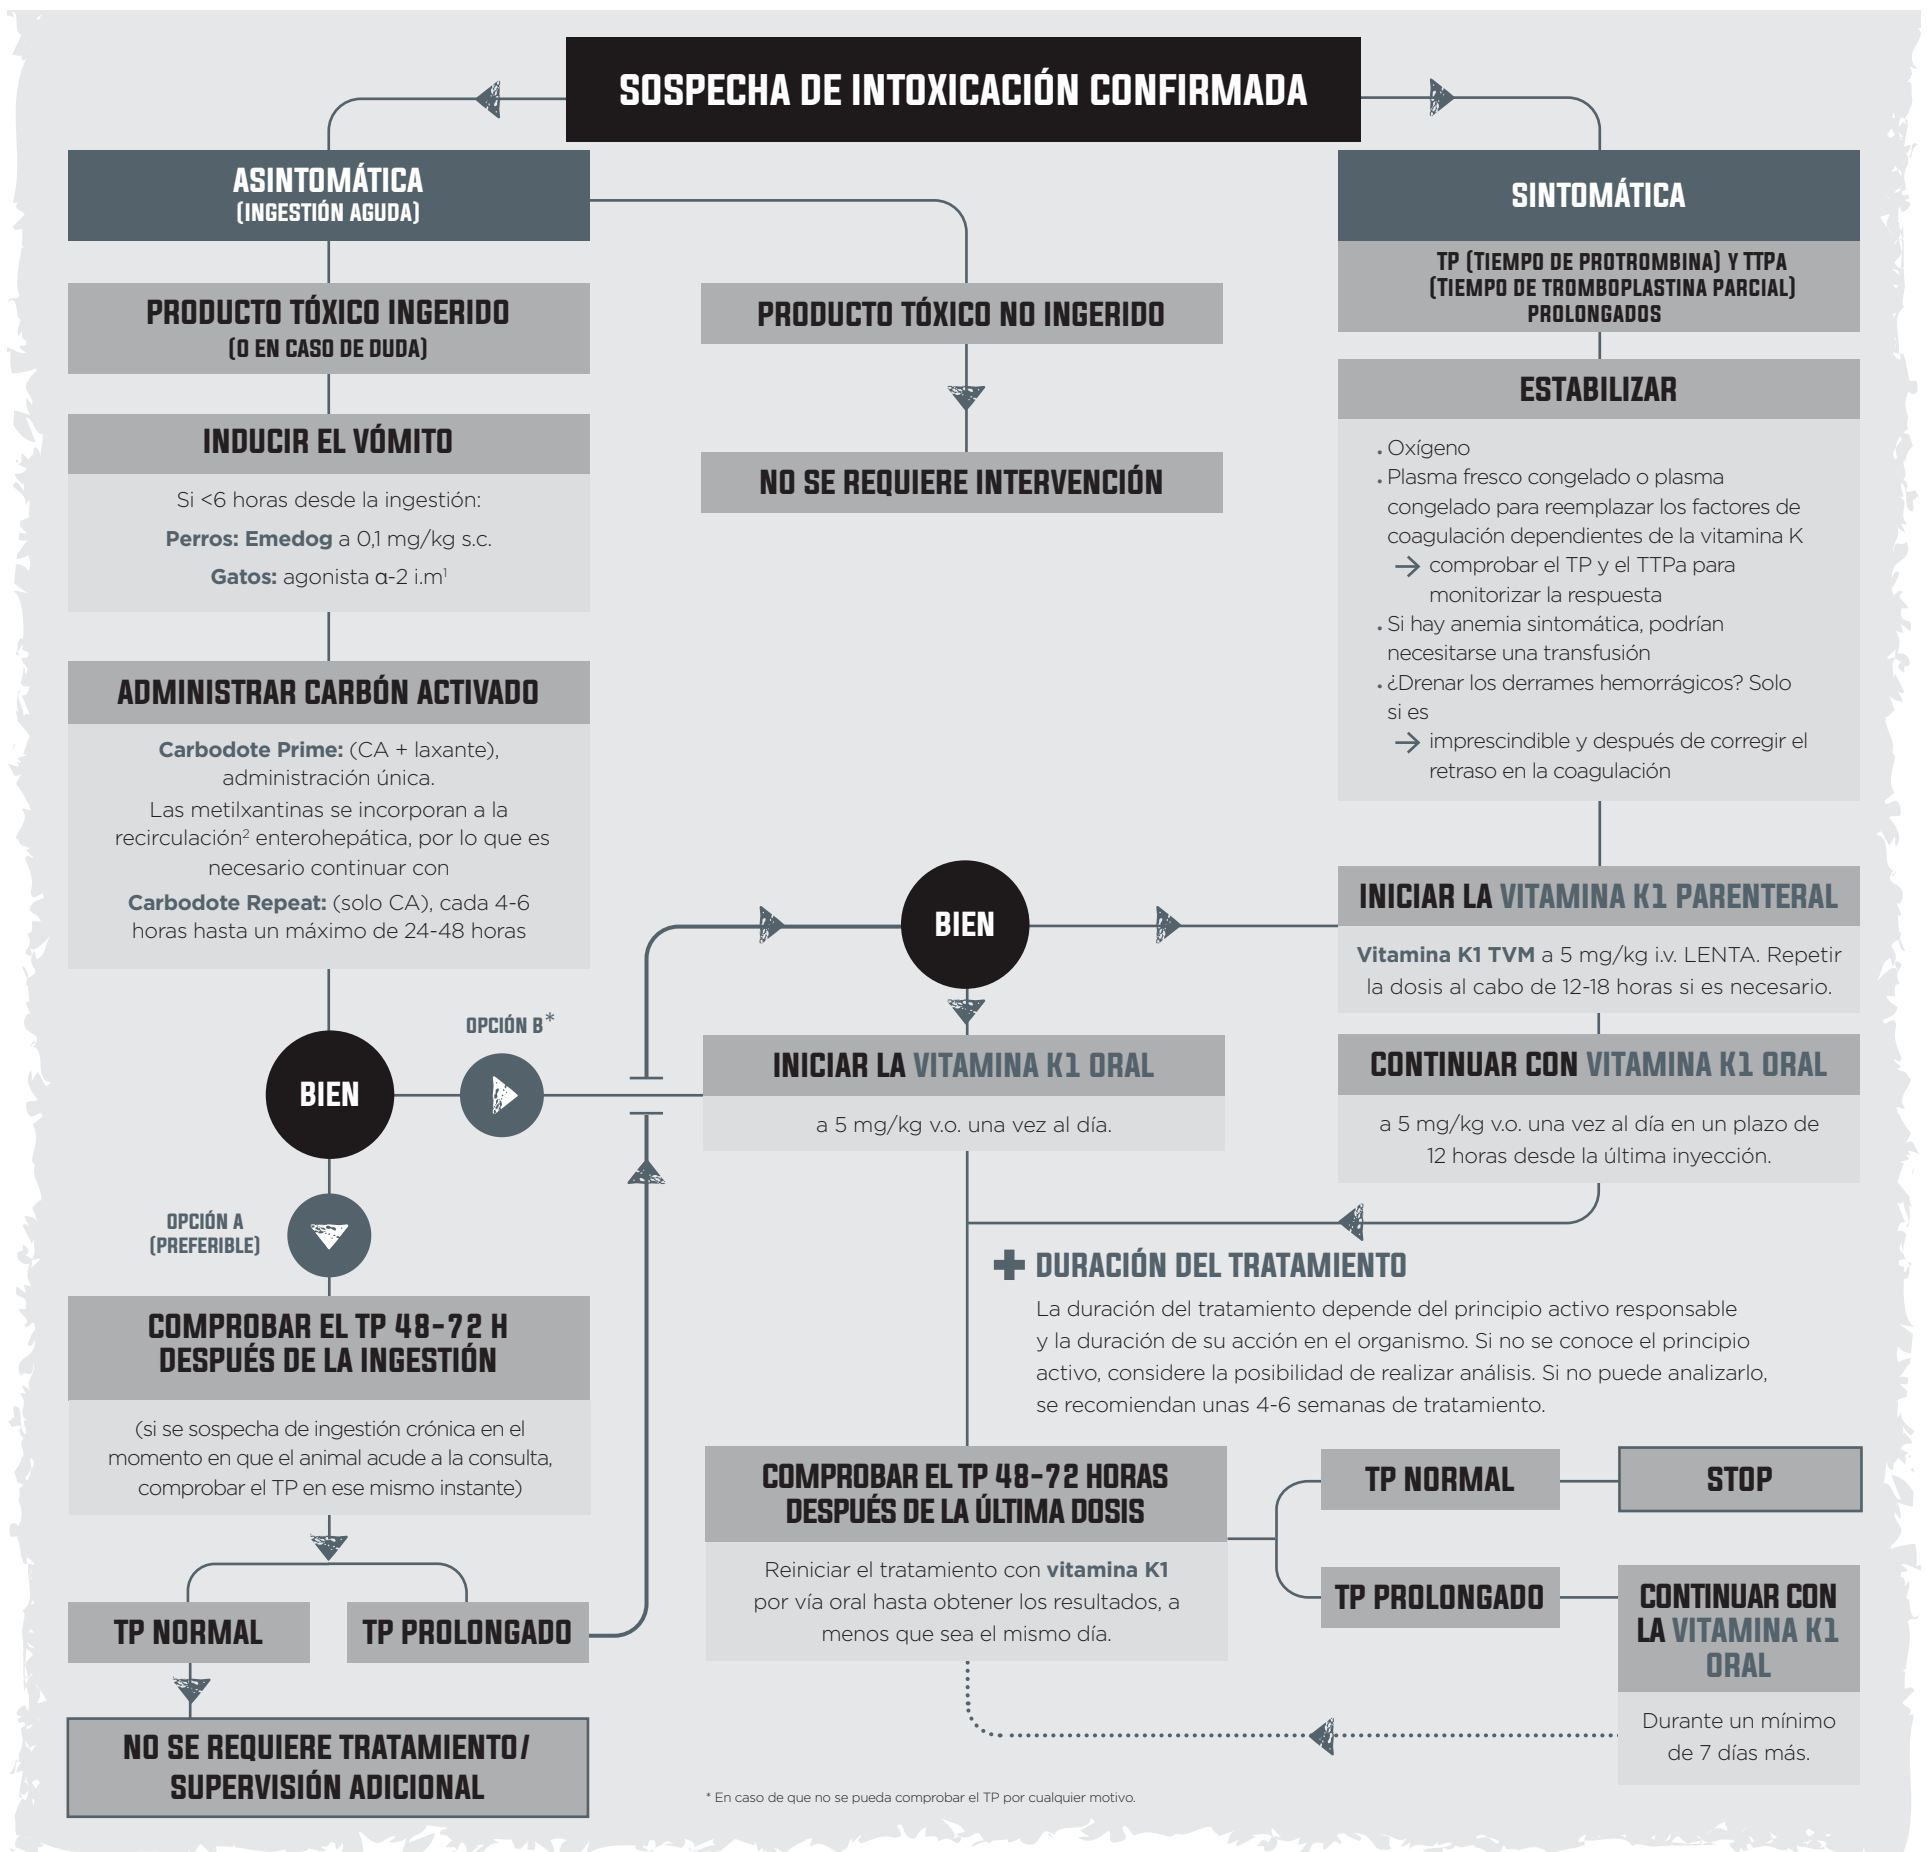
SOSPECHA DE INTOXICACIÓN CONFIRMADA

ASINTOMÁTICA
(INGESTIÓN AGUDA)

PRODUCTO TÓXICO INGERIDO
(O EN CASO DE DUDA)

INDUCIR EL VÓMITO

Si <6 horas desde la ingestión:

**Perros: Emedog** a 0,1 mg/kg s.c.

**Gatos:** agonista α-2 i.m$^1$

ADMINISTRAR CARBÓN ACTIVADO

**Carbodote Prime:** (CA + laxante), administración única.

Las metilxantinas se incorporan a la recirculación$^2$ enterohepática, por lo que es necesario continuar con

**Carbodote Repeat:** (solo CA), cada 4-6 horas hasta un máximo de 24-48 horas

BIEN

OPCIÓN B*

OPCIÓN A (PREFERIBLE)

COMPROBAR EL TP 48-72 H DESPUÉS DE LA INGESTIÓN

(si se sospecha de ingestión crónica en el momento en que el animal acude a la consulta, comprobar el TP en ese mismo instante)

TP NORMAL

TP PROLONGADO

NO SE REQUIERE TRATAMIENTO/ SUPERVISIÓN ADICIONAL

PRODUCTO TÓXICO NO INGERIDO

NO SE REQUIERE INTERVENCIÓN

SINTOMÁTICA

TP (TIEMPO DE PROTROMBINA) Y TTPA (TIEMPO DE TROMBOPLASTINA PARCIAL) PROLONGADOS

ESTABILIZAR

• Oxígeno
• Plasma fresco congelado o plasma congelado para reemplazar los factores de coagulación dependientes de la vitamina K
→ comprobar el TP y el TTPa para monitorizar la respuesta
• Si hay anemia sintomática, podrían necesitarse una transfusión
• ¿Drenar los derrames hemorrágicos? Solo si es
→ imprescindible y después de corregir el retraso en la coagulación

BIEN

INICIAR LA VITAMINA K1 PARENTERAL

**Vitamina K1 TVM** a 5 mg/kg i.v. LENTA. Repetir la dosis al cabo de 12-18 horas si es necesario.

INICIAR LA VITAMINA K1 ORAL

a 5 mg/kg v.o. una vez al día.

CONTINUAR CON VITAMINA K1 ORAL

a 5 mg/kg v.o. una vez al día en un plazo de 12 horas desde la última inyección.

DURACIÓN DEL TRATAMIENTO

La duración del tratamiento depende del principio activo responsable y la duración de su acción en el organismo. Si no se conoce el principio activo, considere la posibilidad de realizar análisis. Si no puede analizarlo, se recomiendan unas 4-6 semanas de tratamiento.

COMPROBAR EL TP 48-72 HORAS DESPUÉS DE LA ÚLTIMA DOSIS

Reiniciar el tratamiento con **vitamina K1** por vía oral hasta obtener los resultados, a menos que sea el mismo día.

TP NORMAL

STOP

TP PROLONGADO

CONTINUAR CON LA VITAMINA K1 ORAL

Durante un mínimo de 7 días más.

* En caso de que no se pueda comprobar el TP por cualquier motivo.